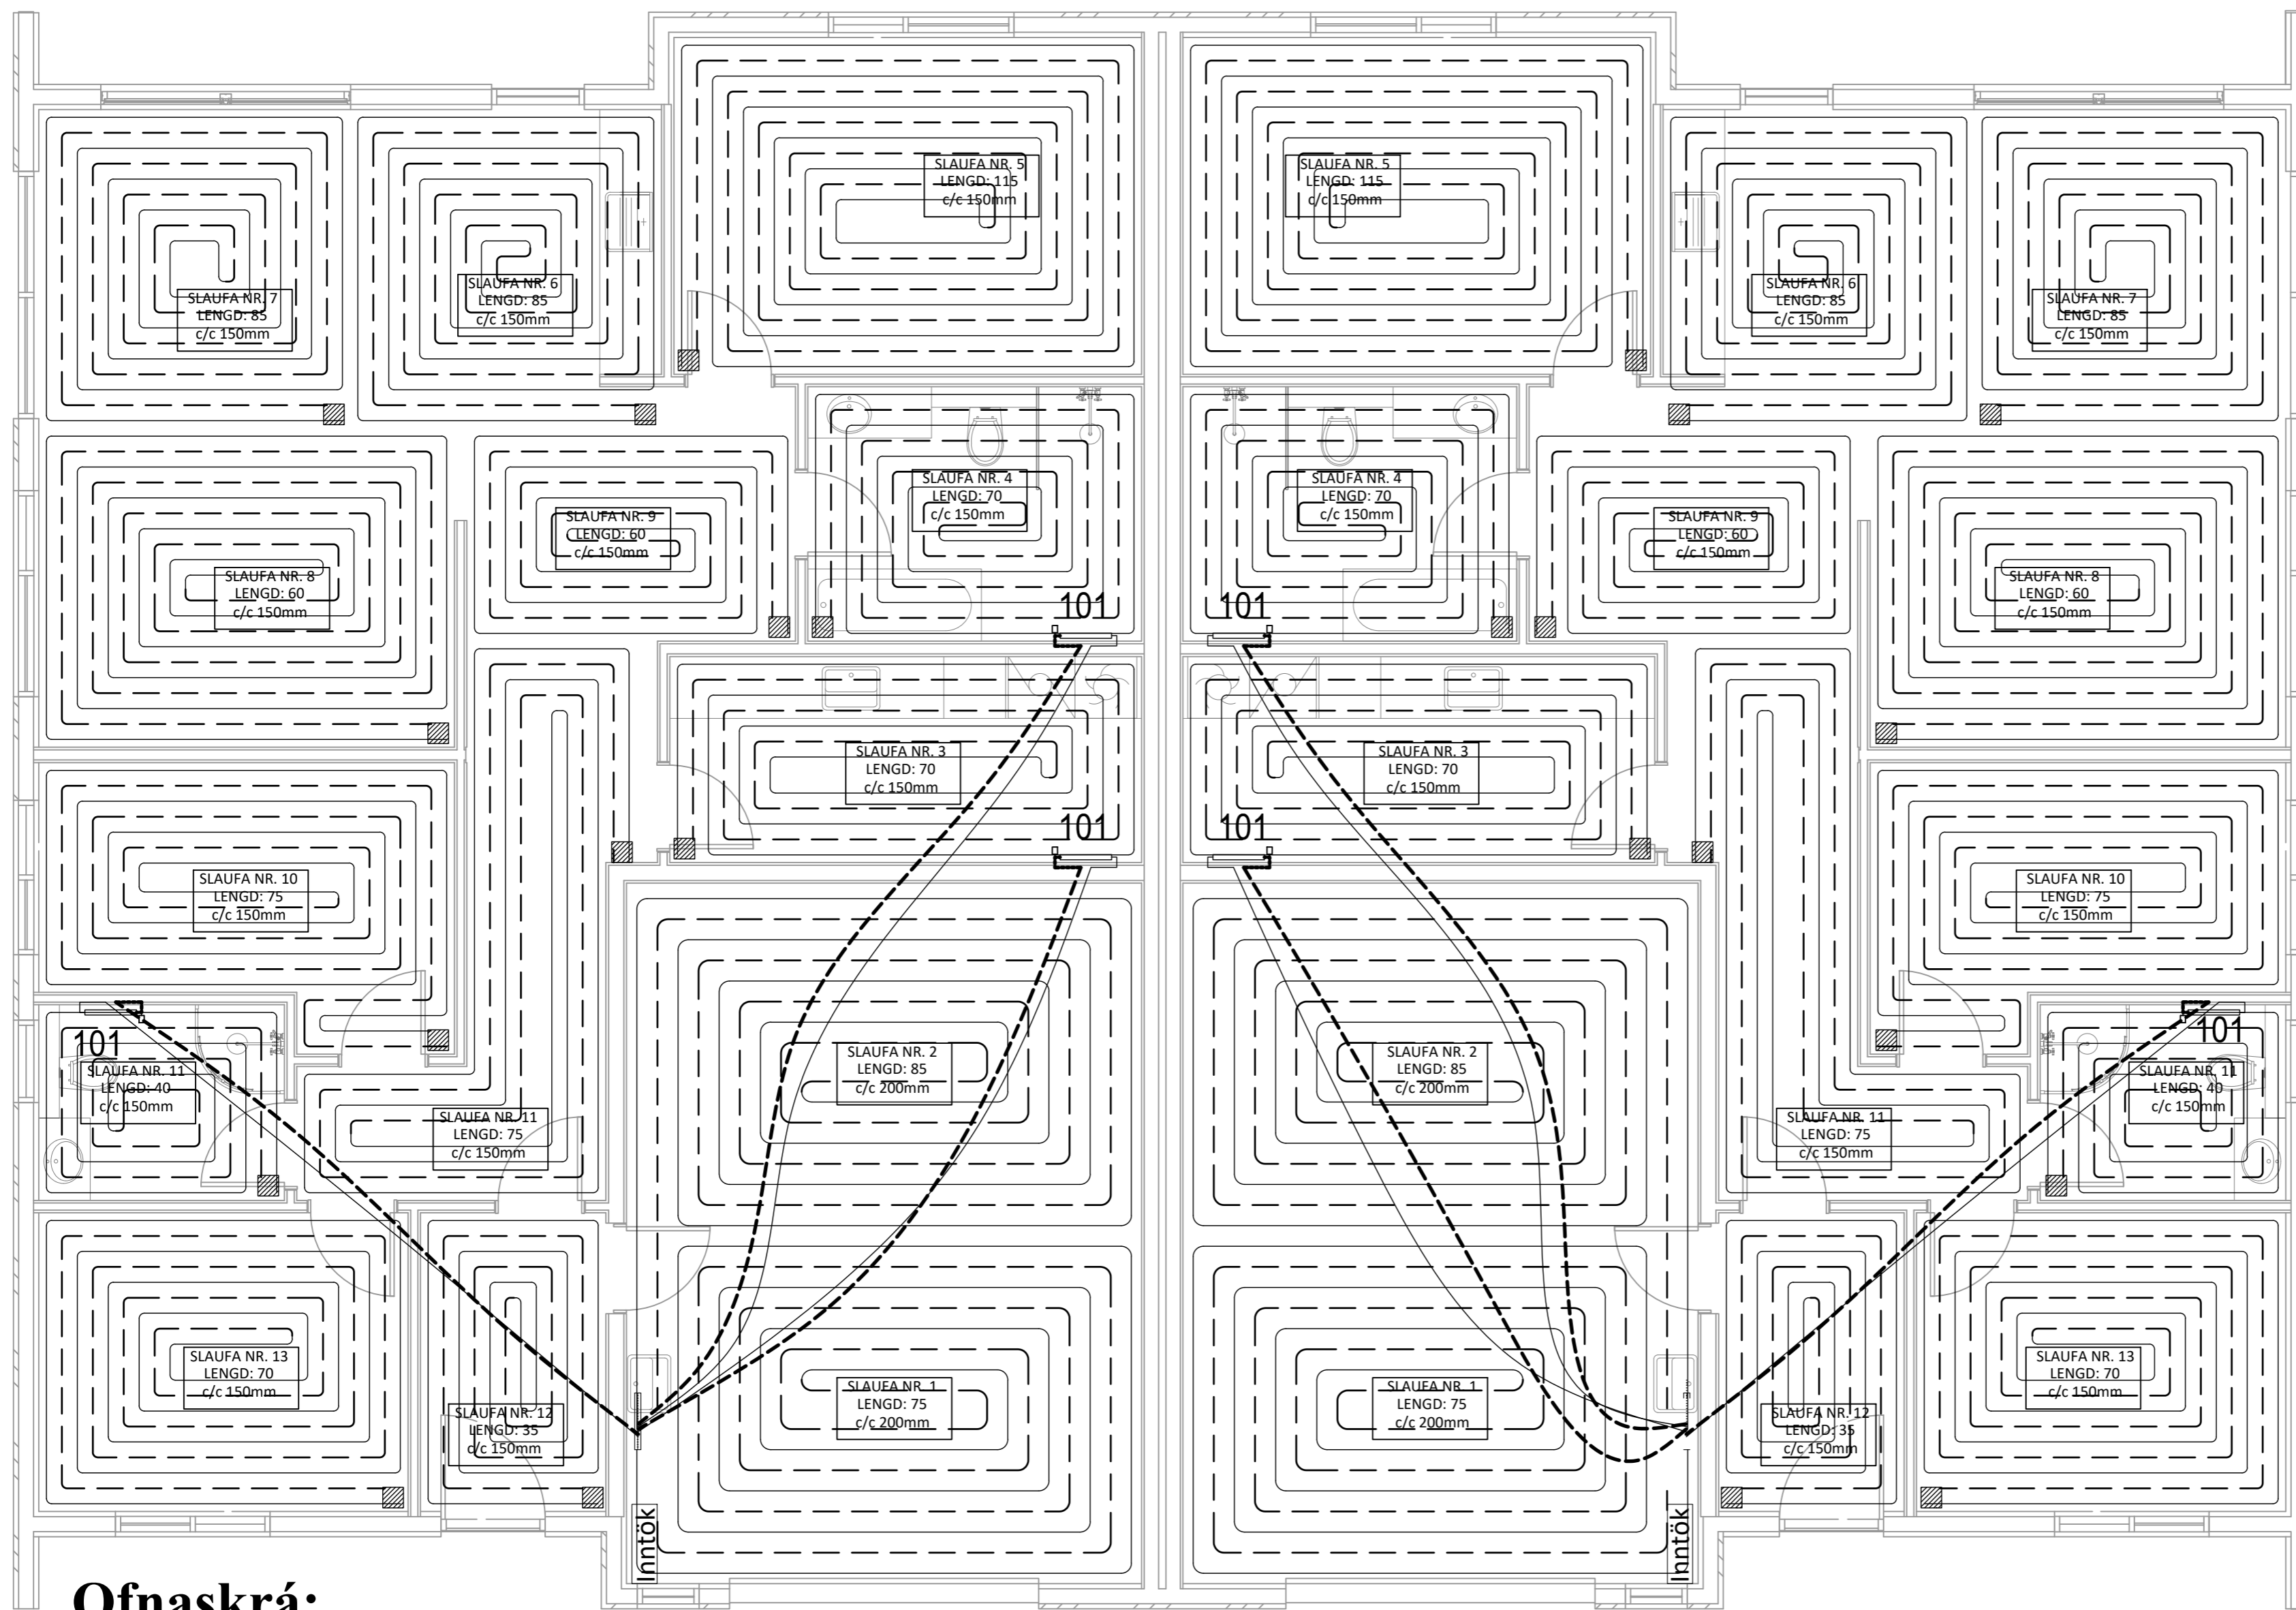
SLAUFA NR. 5
LENGD: 115
c/c 150mm

SLAUFA NR. 5
LENGD: 115
c/c 150mm

SLAUFA NR. 7
LENGD: 85
c/c 150mm

SLAUFA NR. 6
LENGD: 85
c/c 150mm

SLAUFA NR. 6
LENGD: 85
c/c 150mm

SLAUFA NR. 7
LENGD: 85
c/c 150mm

SLAUFA NR. 4
LENGD: 70
c/c 150mm

SLAUFA NR. 4
LENGD: 70
c/c 150mm

SLAUFA NR. 9
LENGD: 60
c/c 150mm

SLAUFA NR. 9
LENGD: 60
c/c 150mm

SLAUFA NR. 8
LENGD: 60
c/c 150mm

SLAUFA NR. 8
LENGD: 60
c/c 150mm

101

101

SLAUFA NR. 3
LENGD: 70
c/c 150mm

SLAUFA NR. 3
LENGD: 70
c/c 150mm

101

101

SLAUFA NR. 10
LENGD: 75
c/c 150mm

SLAUFA NR. 10
LENGD: 75
c/c 150mm

101

101

SLAUFA NR. 2
LENGD: 85
c/c 200mm

SLAUFA NR. 2
LENGD: 85
c/c 200mm

SLAUFA NR. 11
LENGD: 40
c/c 150mm

SLAUFA NR. 11
LENGD: 40
c/c 150mm

SLAUFA NR. 11
LENGD: 75
c/c 150mm

SLAUFA NR. 11
LENGD: 75
c/c 150mm

SLAUFA NR. 13
LENGD: 70
c/c 150mm

SLAUFA NR. 13
LENGD: 70
c/c 150mm

SLAUFA NR. 1
LENGD: 75
c/c 200mm

SLAUFA NR. 1
LENGD: 75
c/c 200mm

SLAUFA NR. 12
LENGD: 35
c/c 150mm

SLAUFA NR. 12
LENGD: 35
c/c 150mm

Inntök

Inntök

Ofnaskrá: